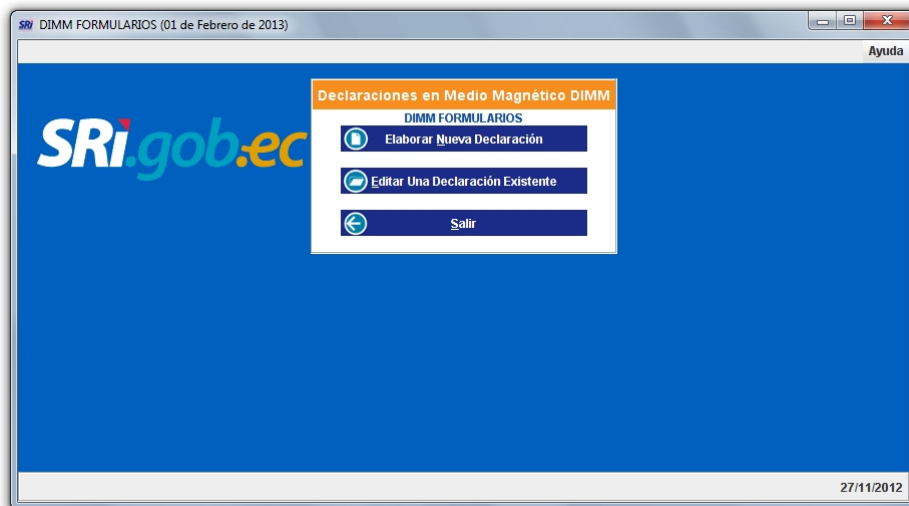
SRi DIMM FORMULARIOS (01 de Febrero de 2013)

Ayuda

SRi.gob.ec

Declaraciones en Medio Magnético DIMM

DIMM FORMULARIOS

Elaborar Nueva Declaración

Editar Una Declaración Existente

Salir

27/11/2012